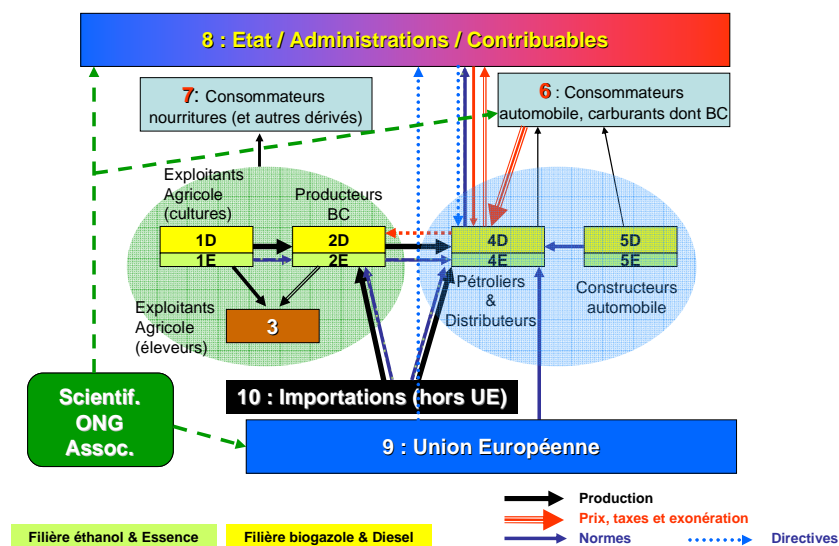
8 : Etat / Administrations / Contribuables

7: Consommateurs nourritures (et autres dérivés)

6 : Consommateurs automobile, carburants dont BC

Exploitants Agricole (cultures)

Producteurs BC

1D
1E

2D
2E

4D
4E

5D
5E

Exploitants Agricole (éleveurs)

3

Pétroliers & Distributeurs

Constructeurs automobile

Scientif. ONG Assoc.

10 : Importations (hors UE)

9 : Union Européenne

Production
Prix, taxes et exonération
Normes
Directives

Filière éthanol & Essence
Filière biogazole & Diesel